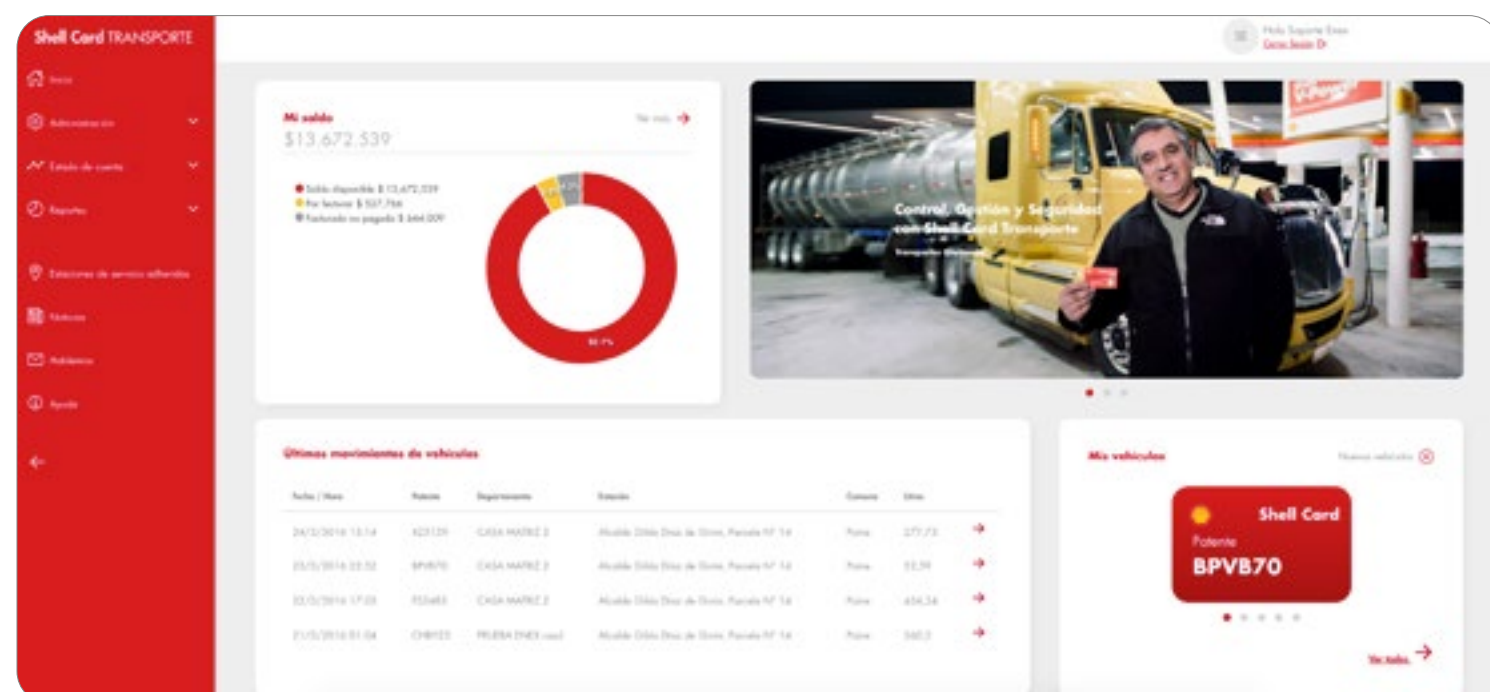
Shell Card TRANSPORTE

Inicio
Administración
Estado de cuenta
Reportes
Estaciones de servicio adheridas
Noticias
Asistencia
Ayuda

Hola Soporte Enex
Cerrar Sesión

Mi saldo
Ver más
$13.672.539

Saldo disponible $ 13.672.539
Por facturar $ 537.766
Facturado no pagado $ 664.009

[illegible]
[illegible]

Control, Gestión y Seguridad con Shell Card Transporte
Transportes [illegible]

Últimos movimientos de vehículos

| Fecha / Hora | Patente | Departamento | Estación | Comuna | Litros | |
|---|---|---|---|---|---|---|
| 24/2/2016 13:14 | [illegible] | CASA MATRIZ 2 | Alcalde Ortiz Diaz de Ovnie, Parcela Nº 14 | Paine | 277,73 | |
| 23/2/2016 23:32 | BPVB70 | CASA MATRIZ 2 | Alcalde Ortiz Diaz de Ovnie, Parcela Nº 14 | Paine | 52,39 | |
| 22/2/2016 17:03 | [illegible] | CASA MATRIZ 2 | Alcalde Ortiz Diaz de Ovnie, Parcela Nº 14 | Paine | 434,34 | |
| 21/2/2016 01:04 | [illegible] | PRUEBA ENEX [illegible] | Alcalde Ortiz Diaz de Ovnie, Parcela Nº 14 | Paine | 360,2 | |

Mis vehículos
Nuevos vehículos

Shell Card
Patente
BPVB70

Ver todos